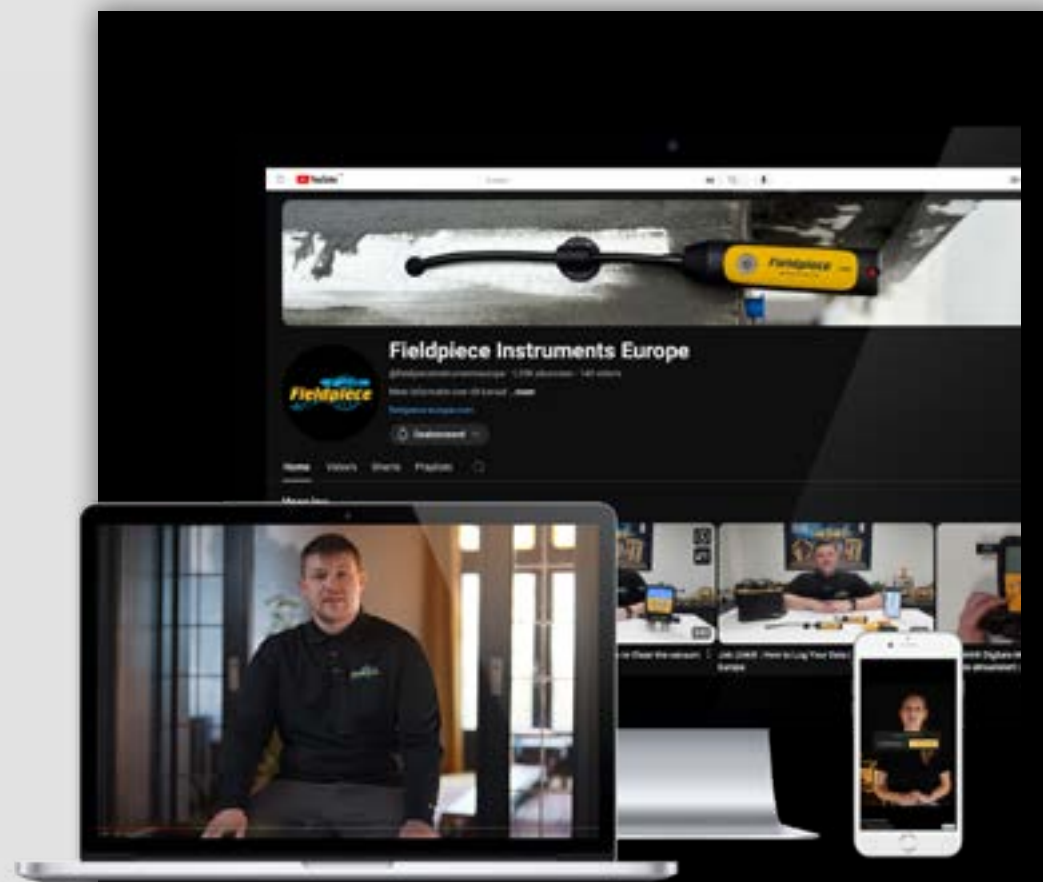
YouTube

Fieldpiece

Fieldpiece Instruments Europe

@fieldpieceinstrumentseurope · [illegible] abonnees · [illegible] video's

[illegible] ...meer

fieldpiece-europe.com

Geabonneerd

Home Video's Shorts Playlists

Meer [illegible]

Fieldpiece

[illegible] Clear the vacuum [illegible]

Job Link® : How to Log Your Data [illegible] Europe

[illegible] Digitale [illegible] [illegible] afvoer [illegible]